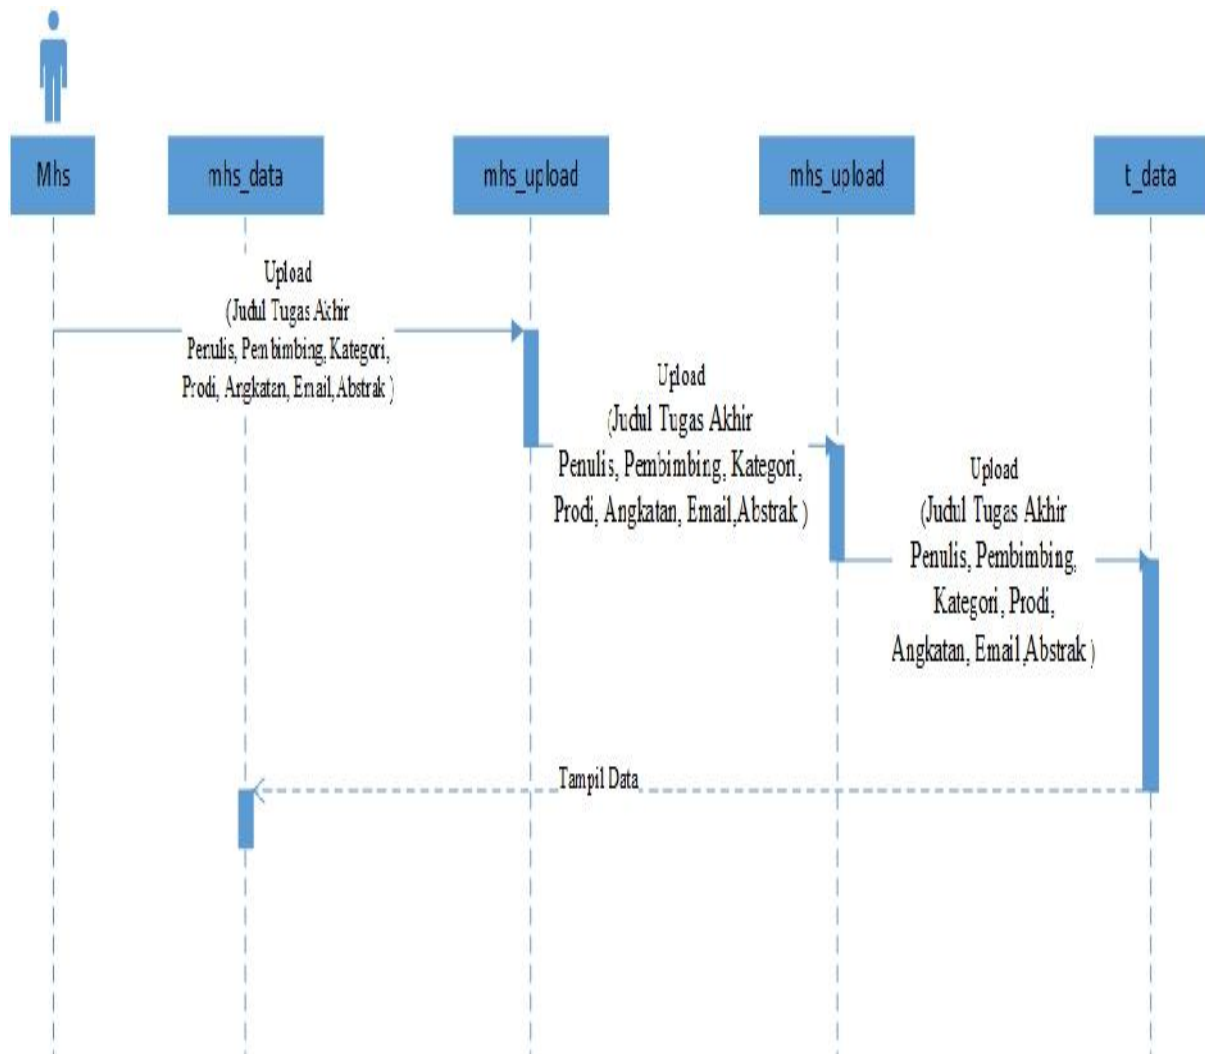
Mhs

mhs_data

mhs_upload

mhs_upload

t_data

Upload
(Judul Tugas Akhir
Penulis, Pembimbing, Kategori,
Prodi, Angkatan, Email,Abstrak )

Upload
(Judul Tugas Akhir
Penulis, Pembimbing, Kategori,
Prodi, Angkatan, Email,Abstrak )

Upload
(Judul Tugas Akhir
Penulis, Pembimbing,
Kategori, Prodi,
Angkatan, Email,Abstrak )

Tampil Data